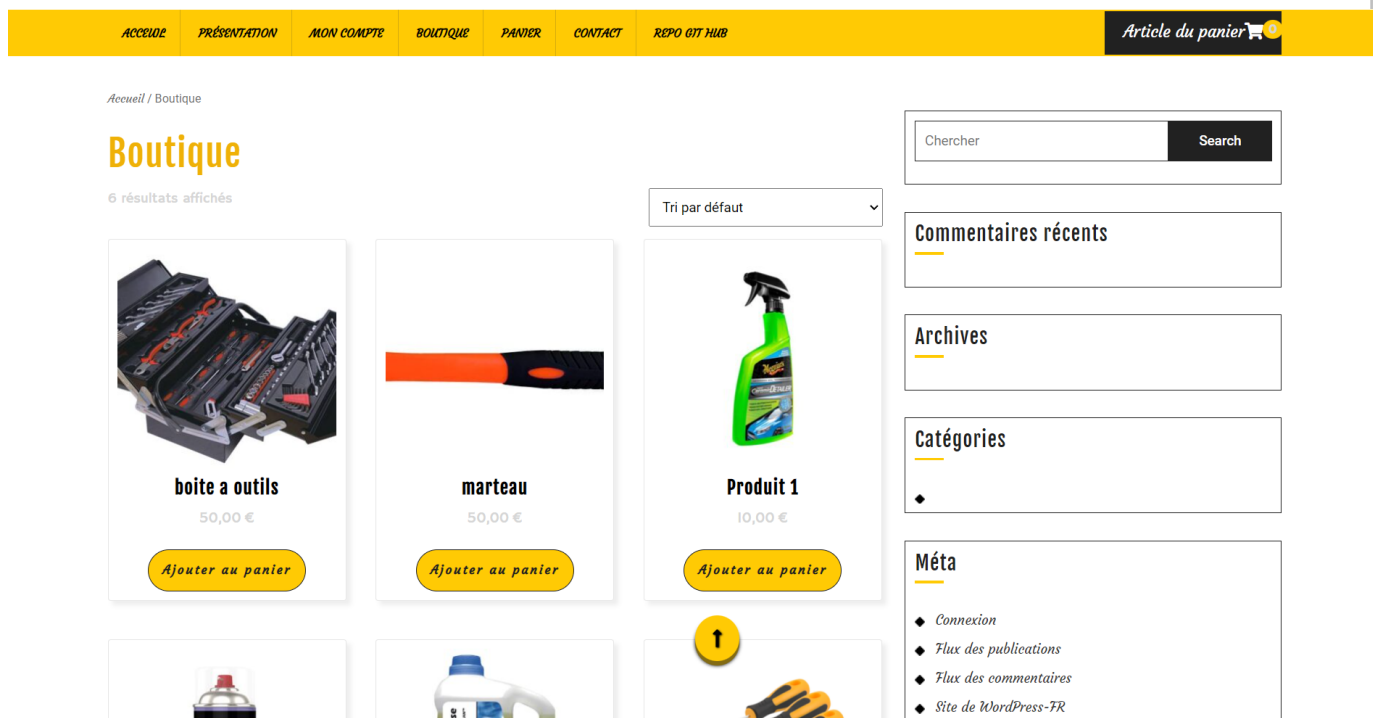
ACCUEIL PRÉSENTATION MON COMPTE BOUTIQUE PANIER CONTACT REPO GIT HUB

Article du panier 0

Accueil / Boutique

Boutique

6 résultats affichés

Tri par défaut

boite a outils
50,00 €
Ajouter au panier

marteau
50,00 €
Ajouter au panier

Produit 1
10,00 €
Ajouter au panier

Chercher Search

Commentaires récents

Archives

Catégories

Méta

Connexion
Flux des publications
Flux des commentaires
Site de WordPress-FR